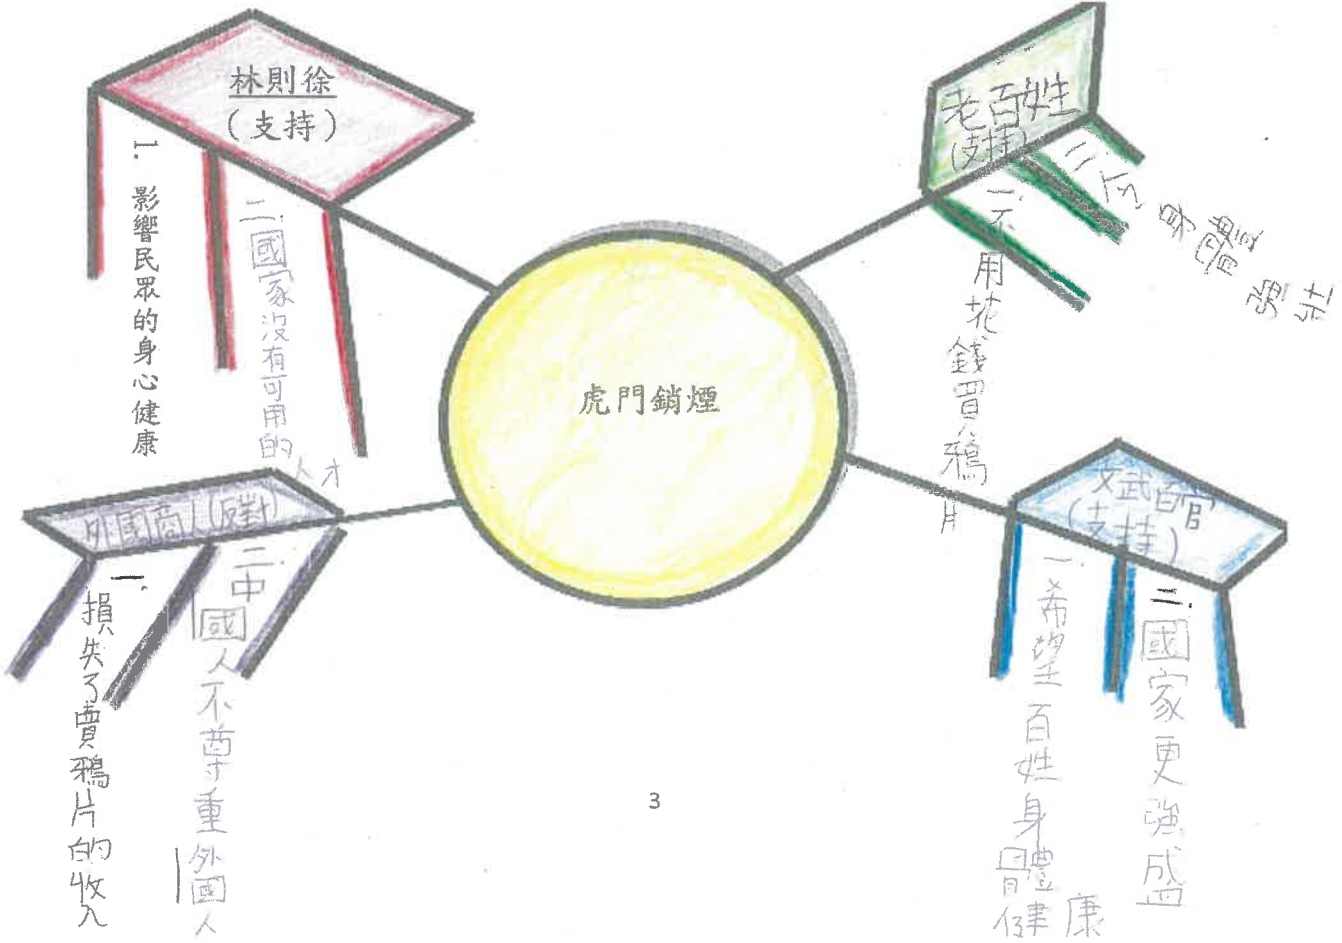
林則徐
(支持)

1. 影響民眾的身心健康

二.國家沒有可用的人才

老百姓
(支持)

一.不用花錢買鴉片

二.令身體強壯

虎門銷煙

外國商人(反對)

一.損失了賣鴉片的收入

二.中國人不尊重外國人

文武百官
(支持)

一.希望百姓身體健康

二.國家更強盛

3